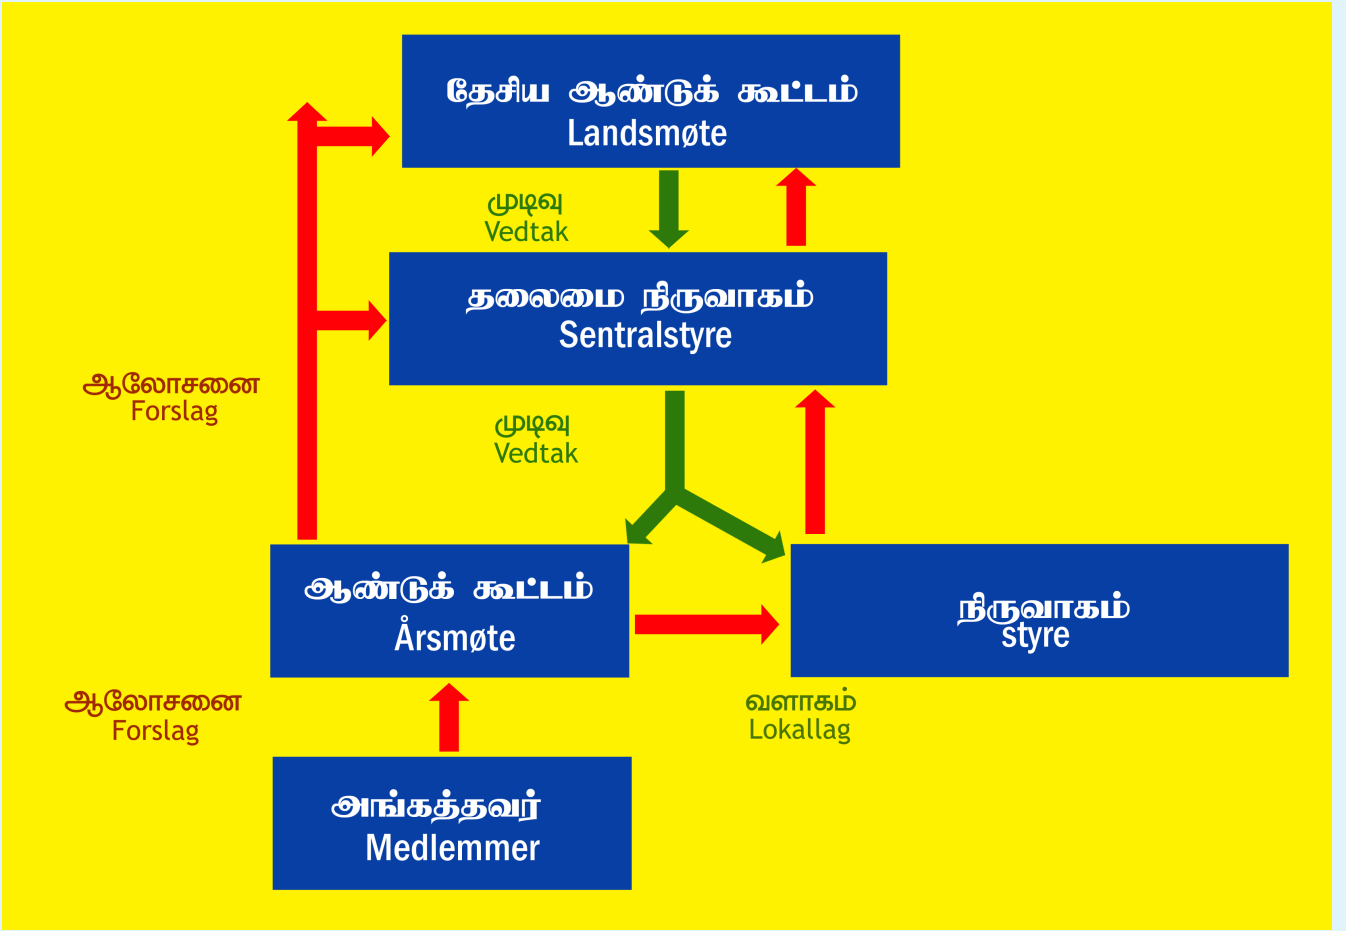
தேசிய ஆண்டுக் கூட்டம்
Landsmøte

முடிவு
Vedtak

தலைமை நிருவாகம்
Sentralstyre

ஆலோசனை
Forslag

முடிவு
Vedtak

ஆண்டுக் கூட்டம்
Årsmøte

நிருவாகம்
styre

ஆலோசனை
Forslag

வளாகம்
Lokallag

அங்கத்தவர்
Medlemmer